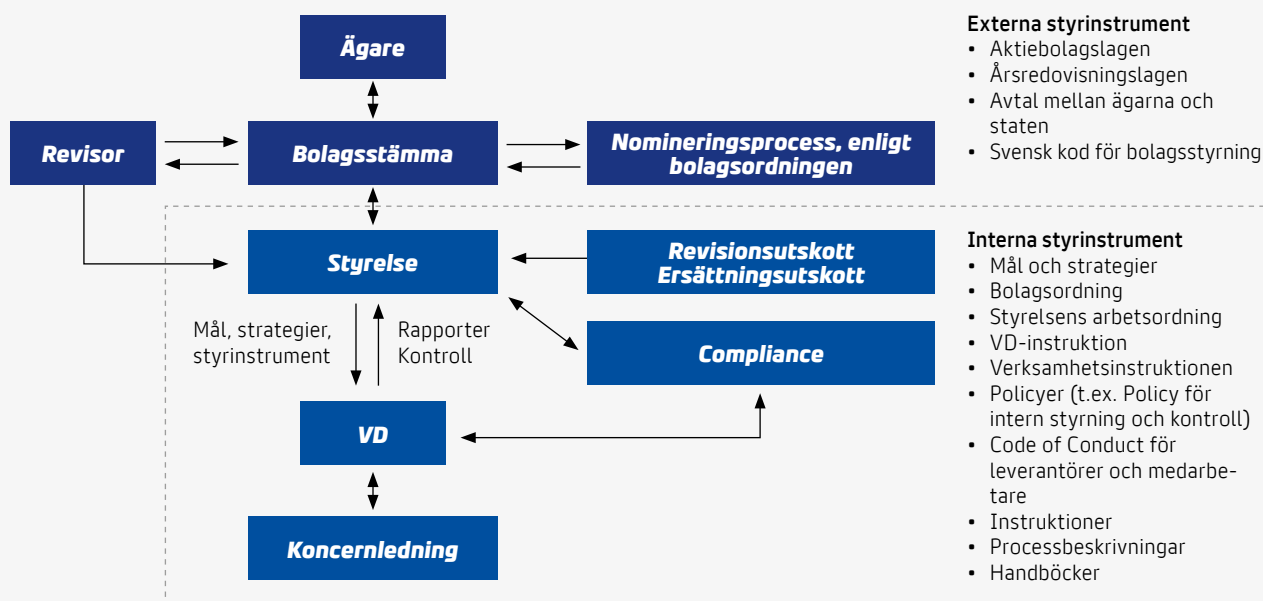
Ägare

Revisor

Bolagsstämma

Nomineringsprocess, enligt bolagsordningen

Styrelse

Revisionsutskott
Ersättningsutskott

Mål, strategier, styrinstrument

Rapporter
Kontroll

Compliance

VD

Koncernledning

Externa styrinstrument
• Aktiebolagslagen
• Årsredovisningslagen
• Avtal mellan ägarna och staten
• Svensk kod för bolagsstyrning

Interna styrinstrument
• Mål och strategier
• Bolagsordning
• Styrelsens arbetsordning
• VD-instruktion
• Verksamhetsinstruktionen
• Policyer (t.ex. Policy för intern styrning och kontroll)
• Code of Conduct för leverantörer och medarbetare
• Instruktioner
• Processbeskrivningar
• Handböcker